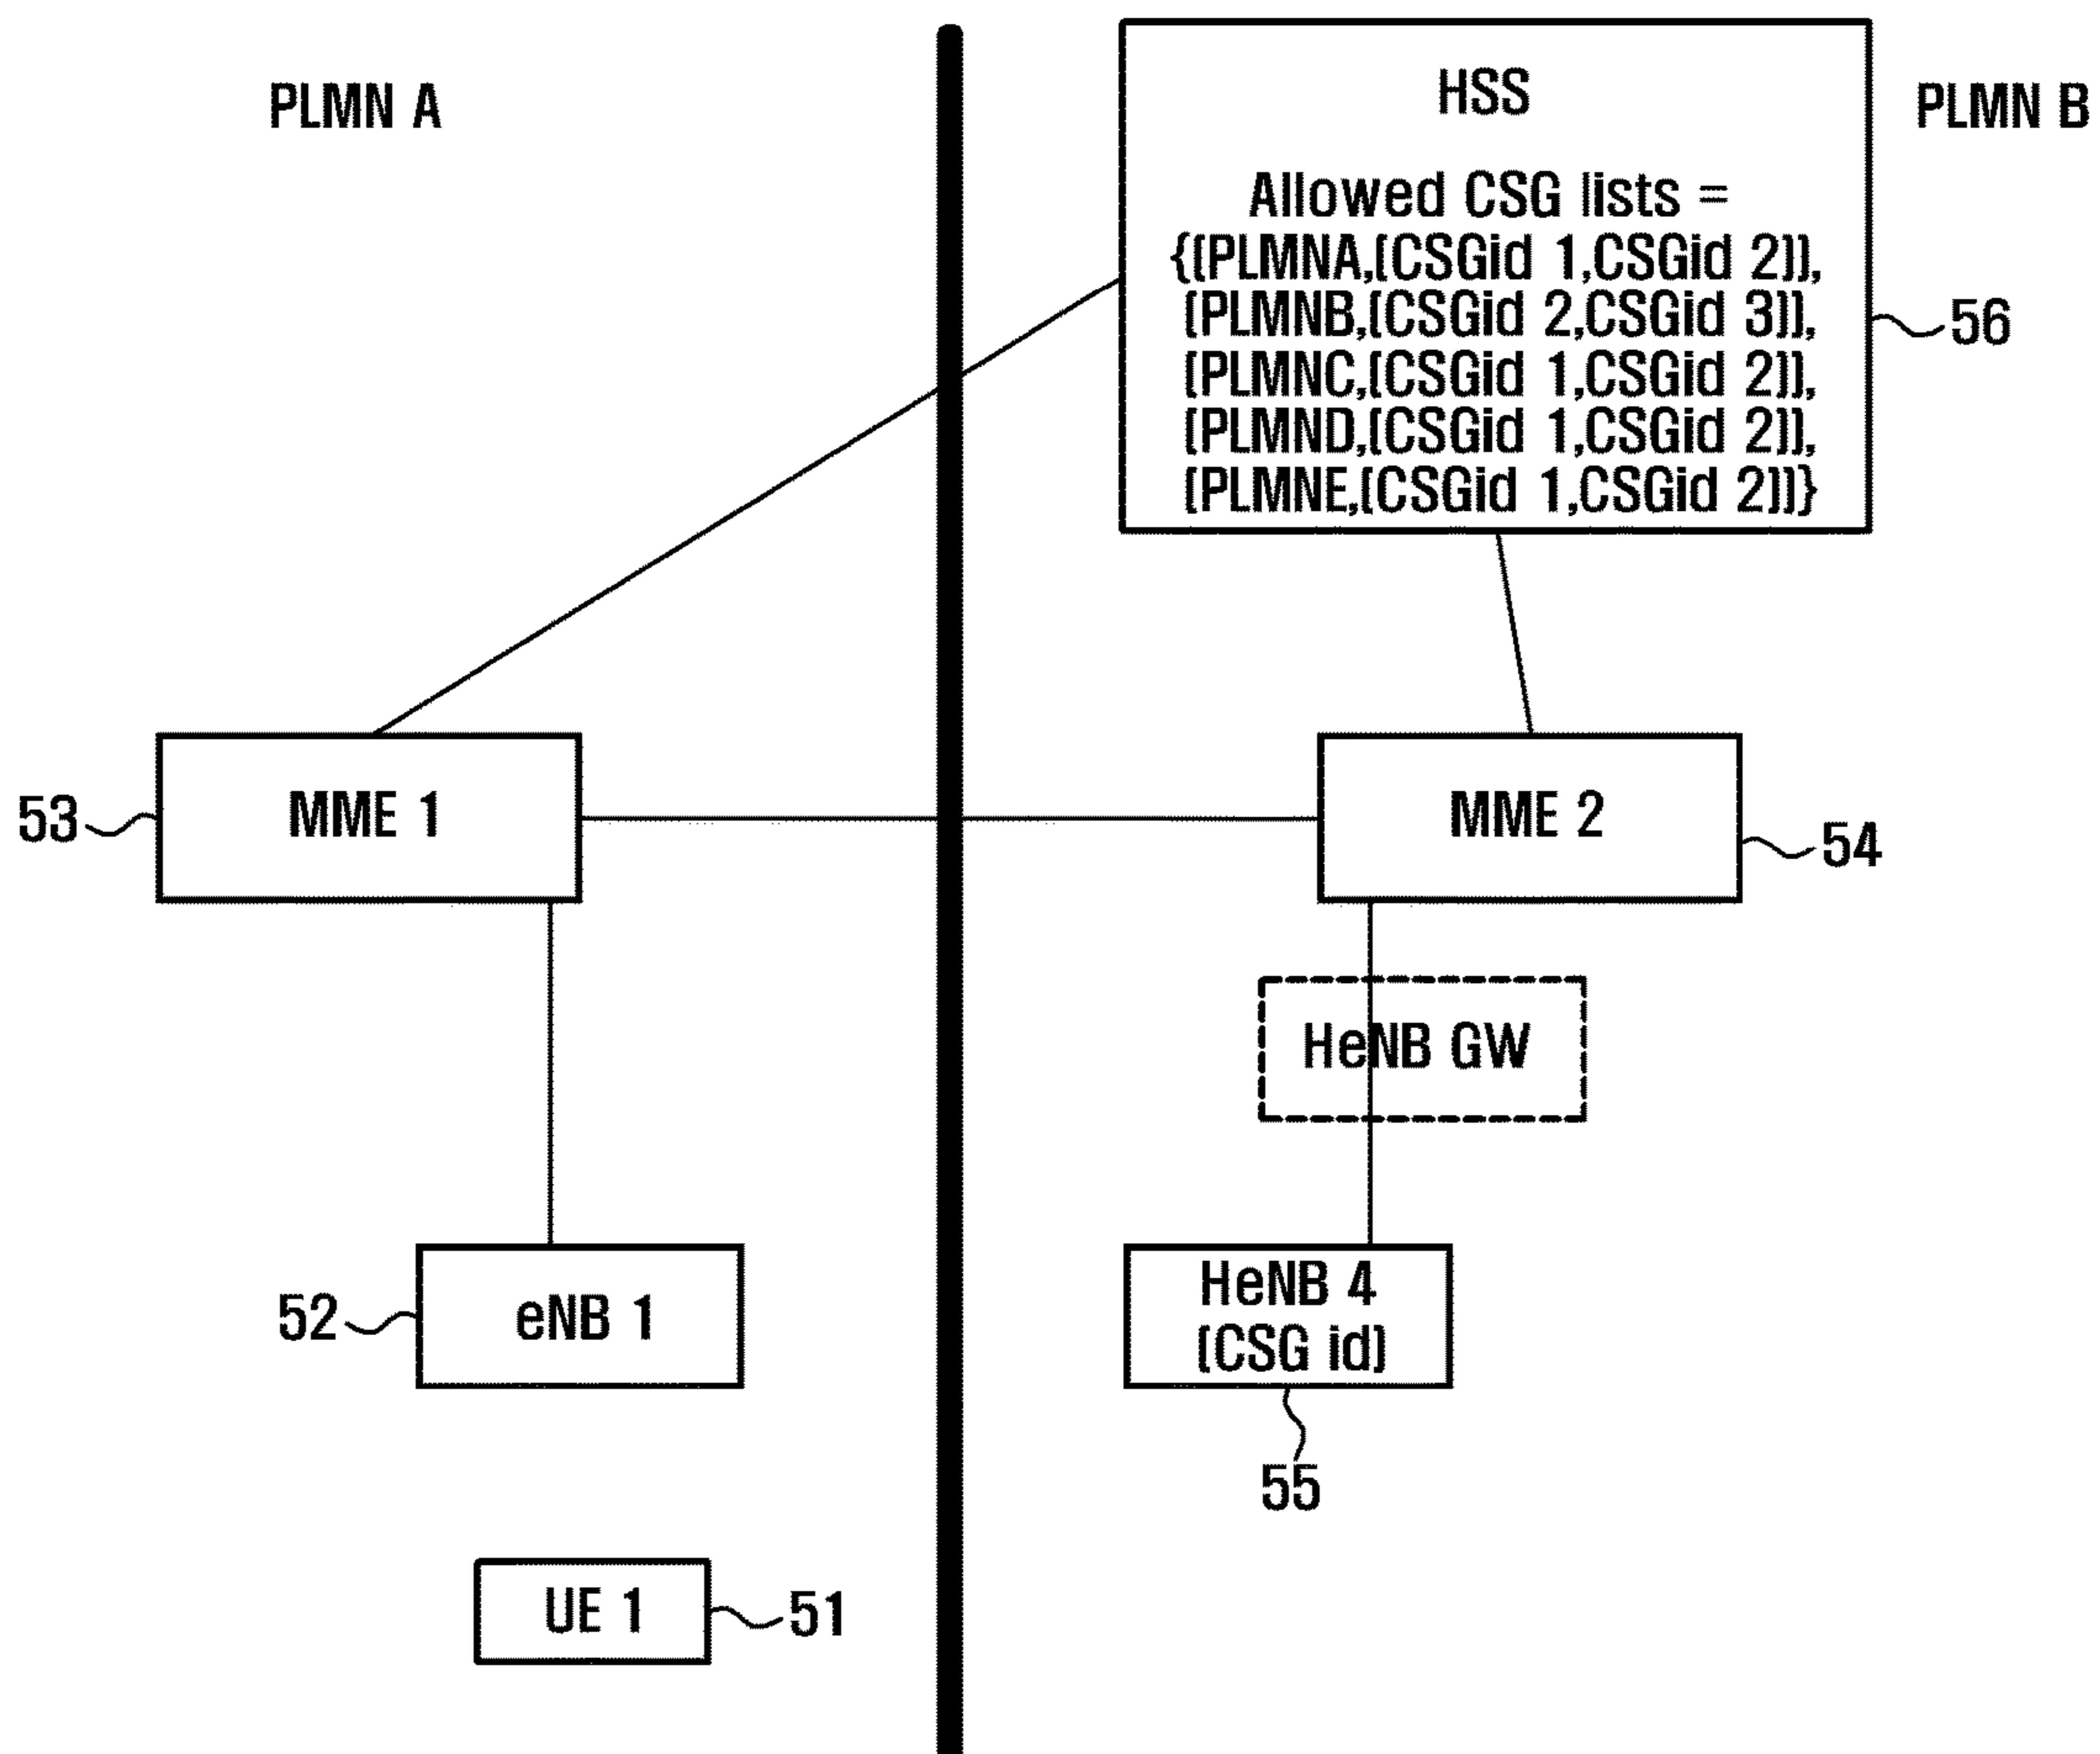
PLMN A

HSS

Allowed CSG lists =
{(PLMNA,(CSGid 1,CSGid 2)),
(PLMNB,(CSGid 2,CSGid 3)),
(PLMNC,(CSGid 1,CSGid 2)),
(PLMND,(CSGid 1,CSGid 2)),
(PLMNE,(CSGid 1,CSGid 2))}

56

PLMN B

53

MME 1

MME 2

54

HeNB GW

52

eNB 1

HeNB 4
(CSG id)

55

UE 1

51